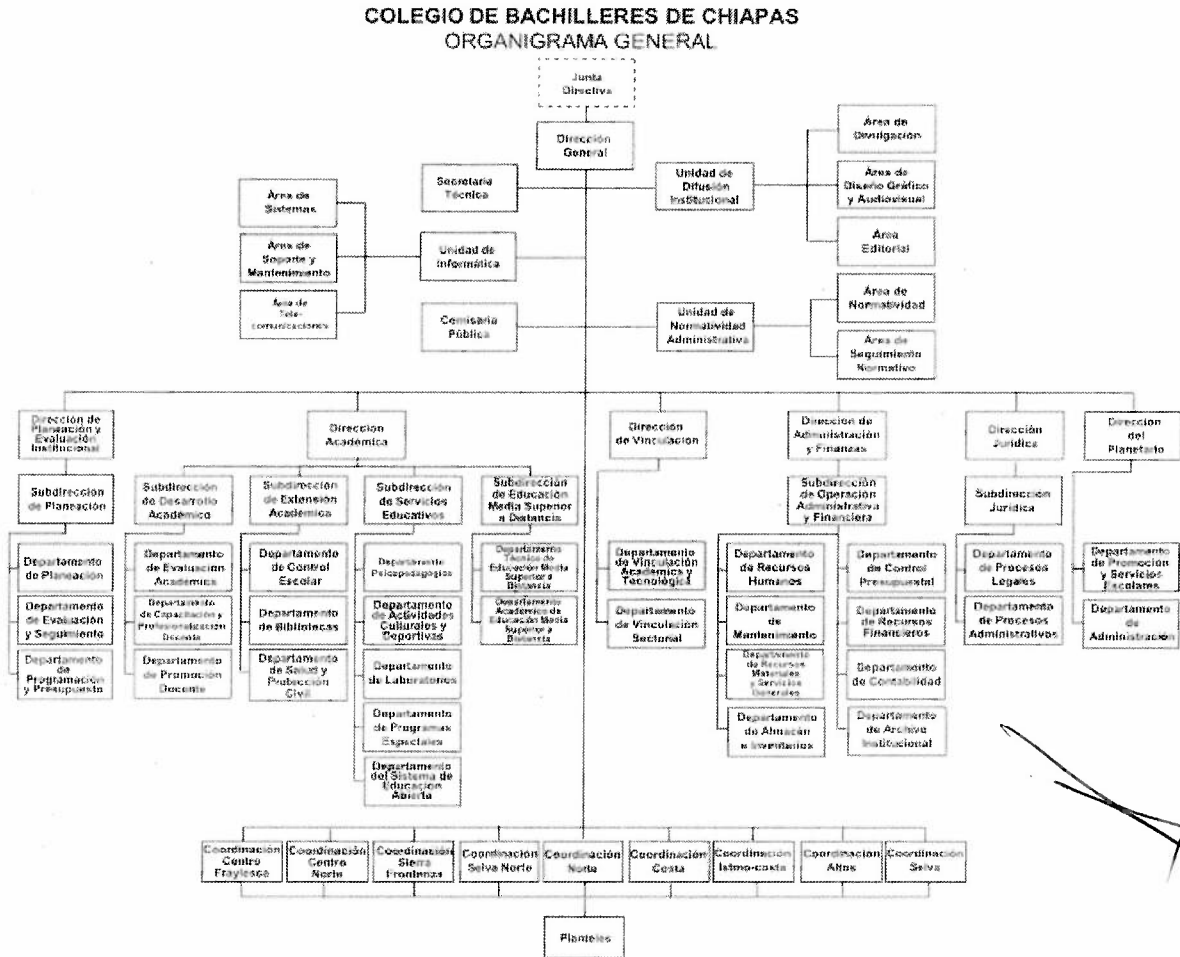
COLEGIO DE BACHILLERES DE CHIAPAS
ORGANIGRAMA GENERAL

Junta Directiva

Dirección General

Secretaría Técnica

Unidad de Difusión Institucional

Área de Divulgación

Área de Diseño Gráfico y Audiovisual

Área Editorial

Área de Sistemas

Área de Soporte y Mantenimiento

Área de Telecomunicaciones

Unidad de Informática

Comisaría Pública

Unidad de Normatividad Administrativa

Área de Normatividad

Área de Seguimiento Normativo

Dirección de Planeación y Evaluación Institucional

Subdirección de Planeación

Departamento de Planeación

Departamento de Evaluación y Seguimiento

Departamento de Programación y Presupuesto

Dirección Académica

Subdirección de Desarrollo Académico

Departamento de Evaluación Académica

Departamento de Capacitación y Profesionalización Docente

Departamento de Promoción Docente

Subdirección de Extensión Académica

Departamento de Control Escolar

Departamento de Bibliotecas

Departamento de Salud y Protección Civil

Subdirección de Servicios Educativos

Departamento Psicopedagógico

Departamento de Actividades Culturales y Deportivas

Departamento de Laboratorios

Departamento de Programas Especiales

Departamento del Sistema de Educación Abierta

Subdirección de Educación Media Superior a Distancia

Departamento Técnico de Educación Media Superior a Distancia

Departamento Académico de Educación Media Superior a Distancia

Dirección de Vinculación

Departamento de Vinculación Académica y Tecnológica

Departamento de Vinculación Sectorial

Dirección de Administración y Finanzas

Subdirección de Operación Administrativa y Financiera

Departamento de Recursos Humanos

Departamento de Mantenimiento

Departamento de Recursos Materiales y Servicios Generales

Departamento de Almacén e Inventarios

Departamento de Control Presupuestal

Departamento de Recursos Financieros

Departamento de Contabilidad

Departamento de Archivo Institucional

Dirección Jurídica

Subdirección Jurídica

Departamento de Procesos Legales

Departamento de Procesos Administrativos

Dirección del Planetario

Departamento de Promoción y Servicios Escolares

Departamento de Administración

Coordinación Centro Frailesca

Coordinación Centro Norte

Coordinación Sierra Fronteriza

Coordinación Selva Norte

Coordinación Norte

Coordinación Costa

Coordinación Istmo-costa

Coordinación Altos

Coordinación Selva

Planteles